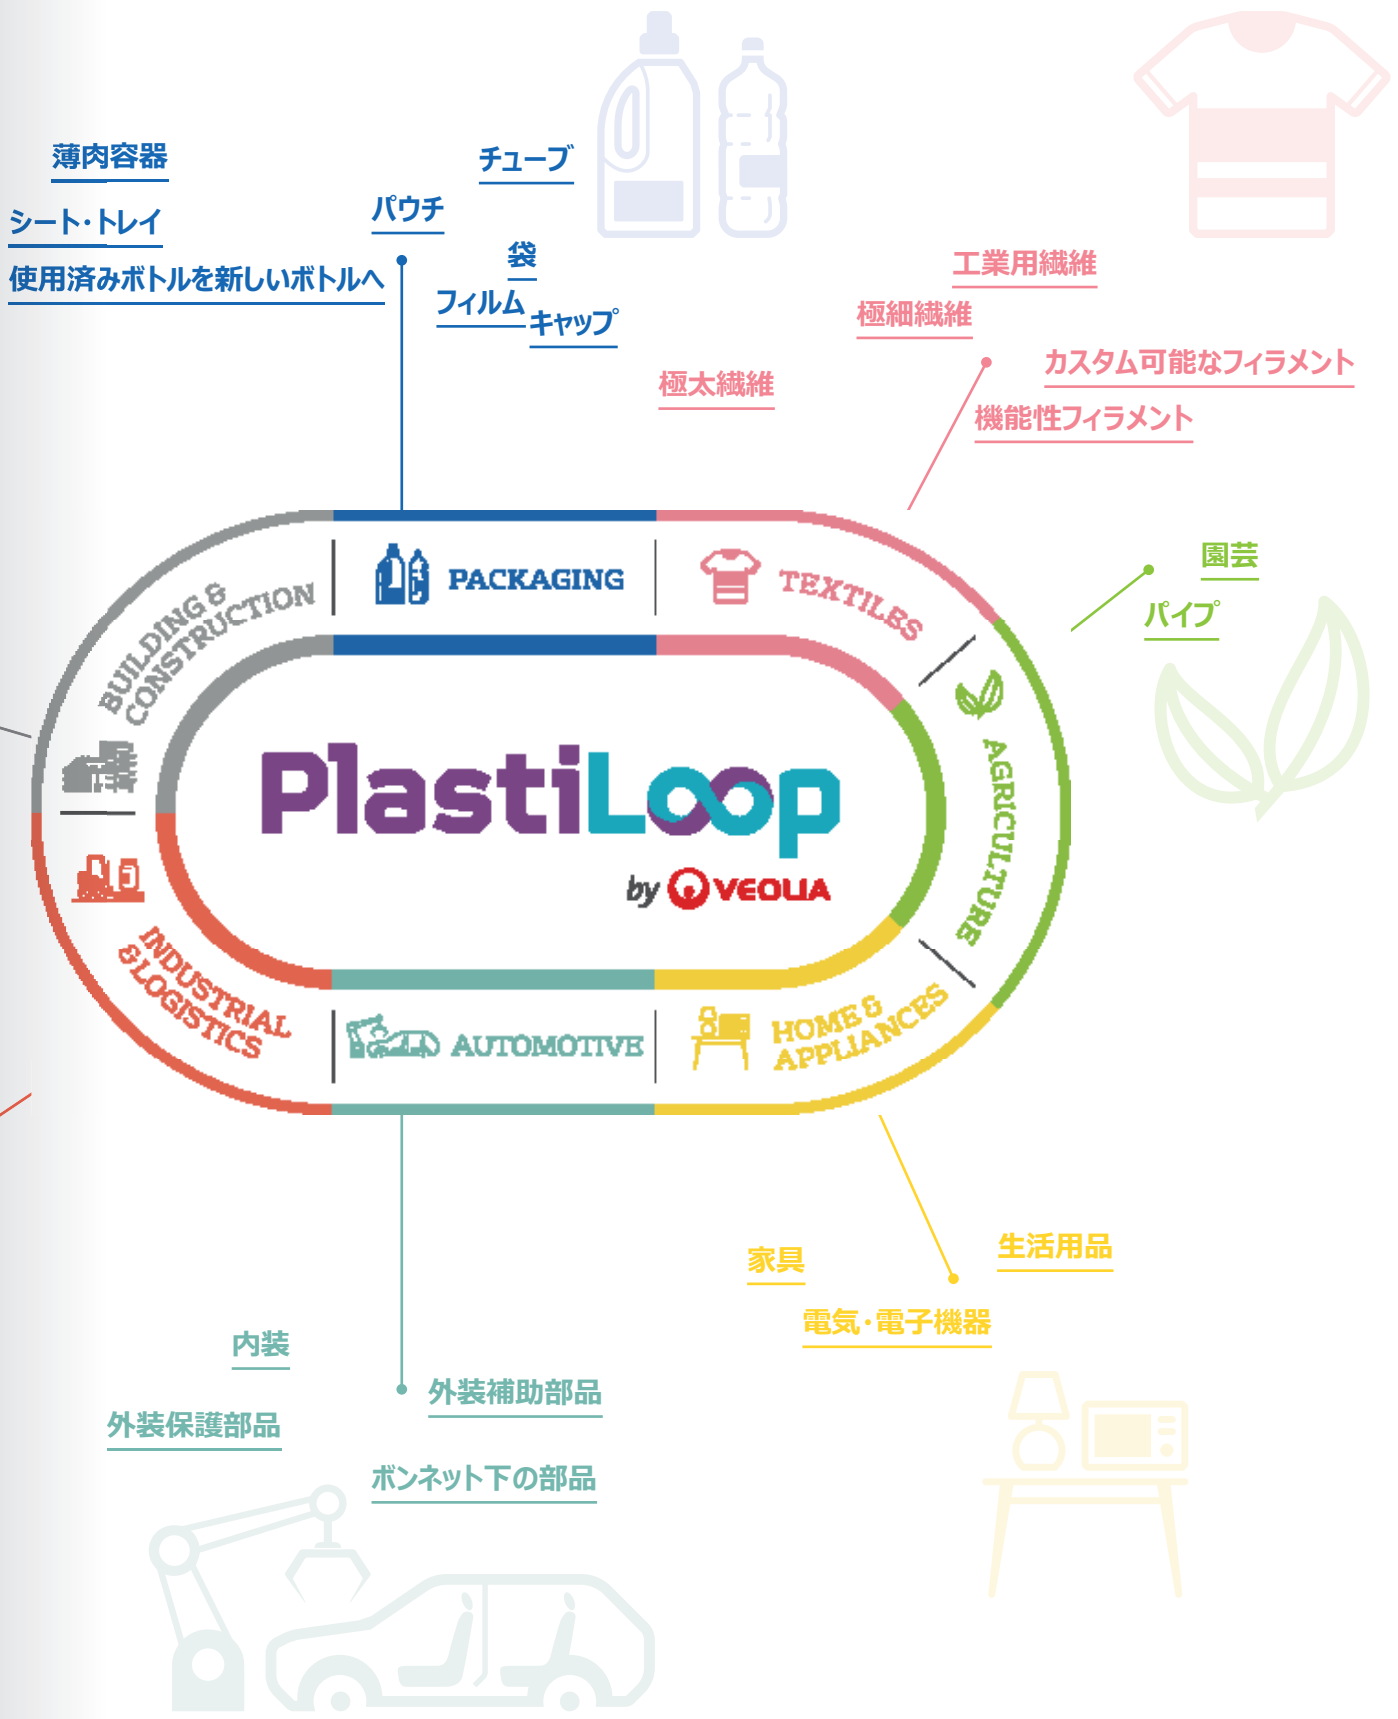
薄肉容器

シート・トレイ

使用済みボトルを新しいボトルへ

パウチ

チューブ

袋

フィルム

キャップ

工業用繊維

極細繊維

カスタム可能なフィラメント

極太繊維

機能性フィラメント

園芸

パイプ

BUILDING & CONSTRUCTION

PACKAGING

TEXTILES

AGRICULTURE

PlastiLoop

by VEOLIA

INDUSTRIAL & LOGISTICS

AUTOMOTIVE

HOME & APPLIANCES

家具

生活用品

電気・電子機器

内装

外装補助部品

外装保護部品

ボンネット下の部品